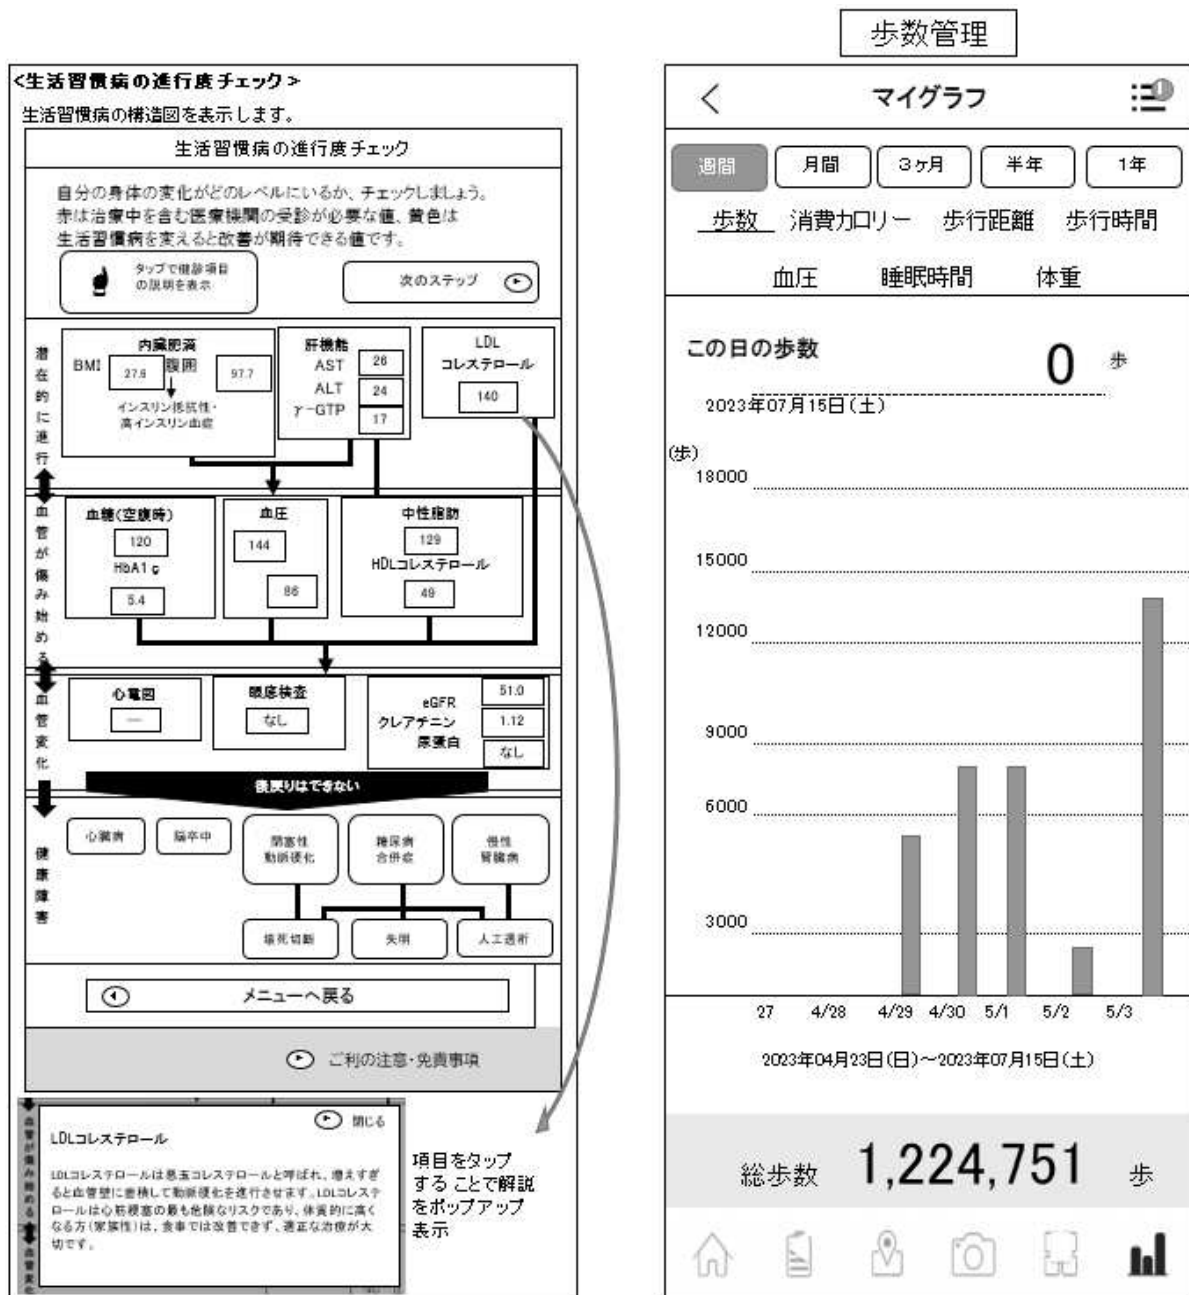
<生活習慣病の進行度チェック>

生活習慣病の構造図を表示します。

生活習慣病の進行度チェック

自分の身体の変化がどのレベルにいるか、チェックしましょう。赤は治療中を含む医療機関の受診が必要な値、黄色は生活習慣病を変えると改善が期待できる値です。

タップで健診項目の説明を表示

次のステップ

潜在的に進行

内臓肥満
BMI 27.6
腹囲 97.7
インスリン抵抗性・高インスリン血症

肝機能
AST 26
ALT 24
γ-GTP 17

LDL コレステロール 140

血管が傷み始める

血糖(空腹時) 120
HbA1c 5.4

血圧 144 86

中性脂肪 129
HDLコレステロール 49

血管変化

心電図 —

眼底検査 なし

eGFR 51.0
クレアチニン 1.12
尿蛋白 なし

後戻りはできない

健康障害

心臓病
脳卒中
閉塞性動脈硬化
糖尿病合併症
慢性腎臓病
壊死切断
失明
人工透析

メニューへ戻る

ご利の注意・免責事項

LDLコレステロール

閉じる

LDLコレステロールは悪玉コレステロールと呼ばれ、増えすぎると血管壁に蓄積して動脈硬化を進行させます。LDLコレステロールは心筋梗塞の最も危険なリスクであり、体質的に高くなる方(家族性)は、食事では改善できず、適正な治療が大切です。

項目をタップすることで解説をポップアップ表示

歩数管理

マイグラフ

週間 月間 3ヶ月 半年 1年

歩数 消費カロリー 歩行距離 歩行時間

血圧 睡眠時間 体重

この日の歩数 0 歩

2023年07月15日(土)

(歩)
18000
15000
12000
9000
6000
3000

27 4/28 4/29 4/30 5/1 5/2 5/3

2023年04月23日(日)~2023年07月15日(土)

総歩数 1,224,751 歩